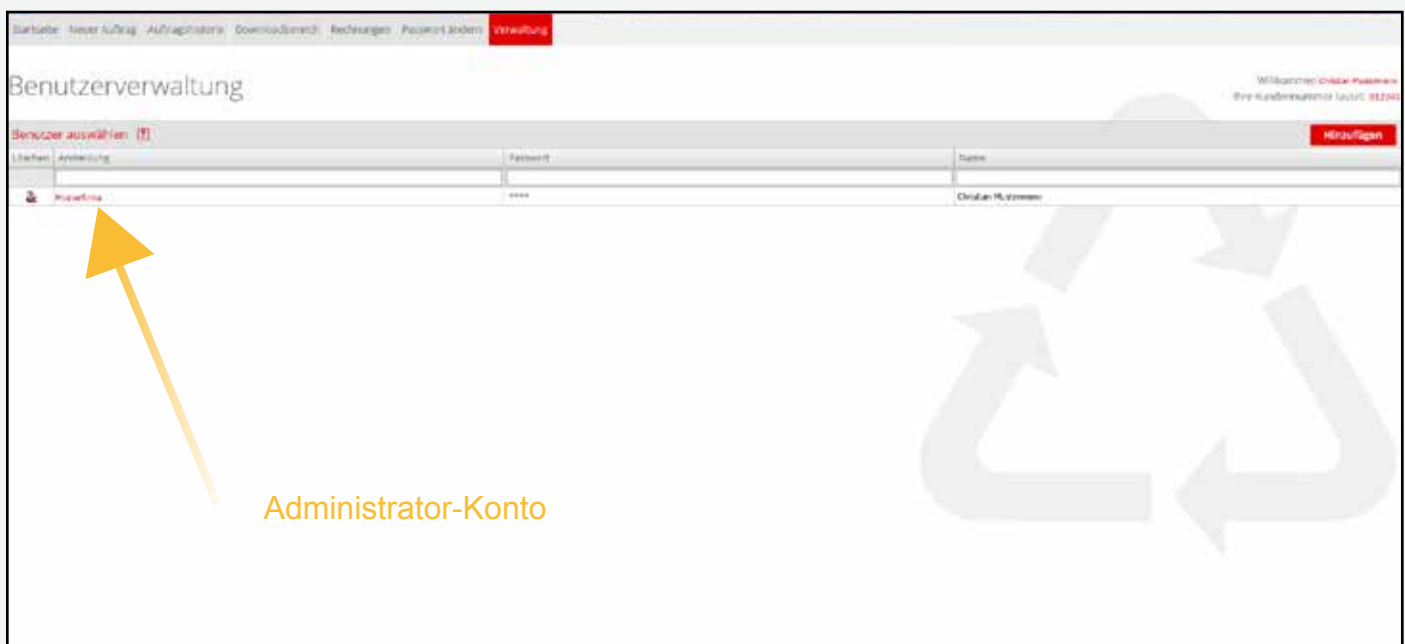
Startseite Neuer Auftrag Auftragshistorie Downloadbereich Rechnungen Passwort ändern Verwaltung

Benutzerverwaltung

Willkommen Christian Mustermann
Ihre Kundennummer lautet: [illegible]

Benutzer auswählen [?]

Hinzufügen

| Löschen | Anmeldung | Passwort | Name |
|---|---|---|---|
| | | | |
| | Musterfirma | **** | Christian Mustermann |

Administrator-Konto